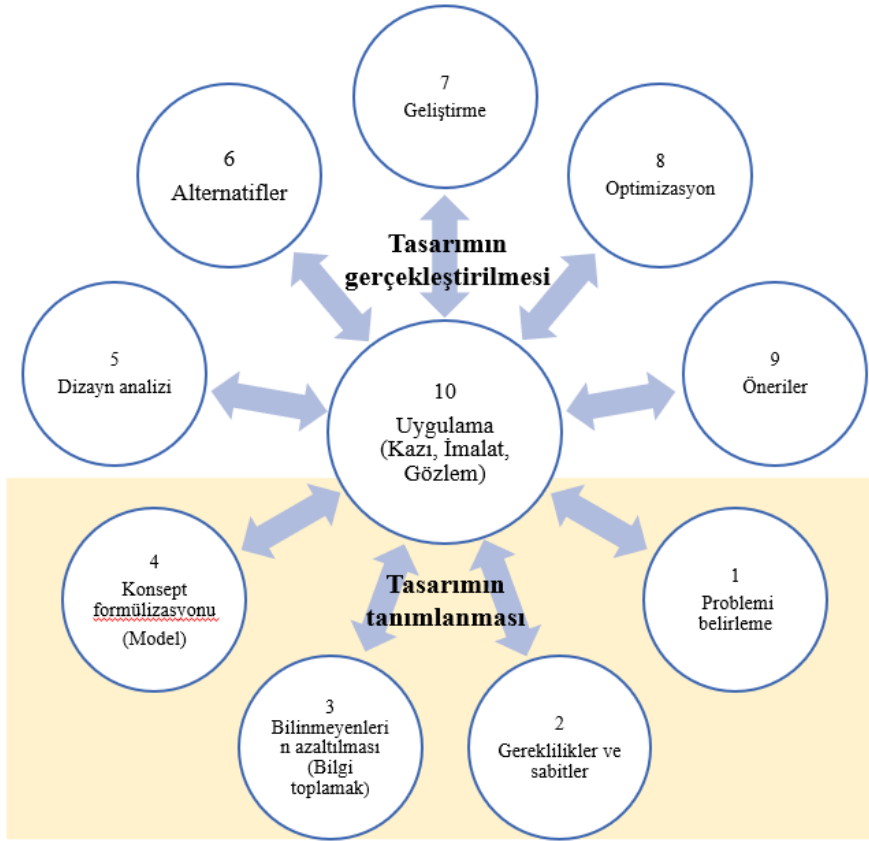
7
Geliştirme

6
Alternatifler

8
Optimizasyon

Tasarımın gerçekleştirilmesi

5
Dizayn analizi

10
Uygulama (Kazı, İmalat, Gözlem)

9
Öneriler

4
Konsept formülizasyonu (Model)

Tasarımın tanımlanması

1
Problemi belirleme

3
Bilinmeyenlerin azaltılması (Bilgi toplamak)

2
Gereklilikler ve sabitler